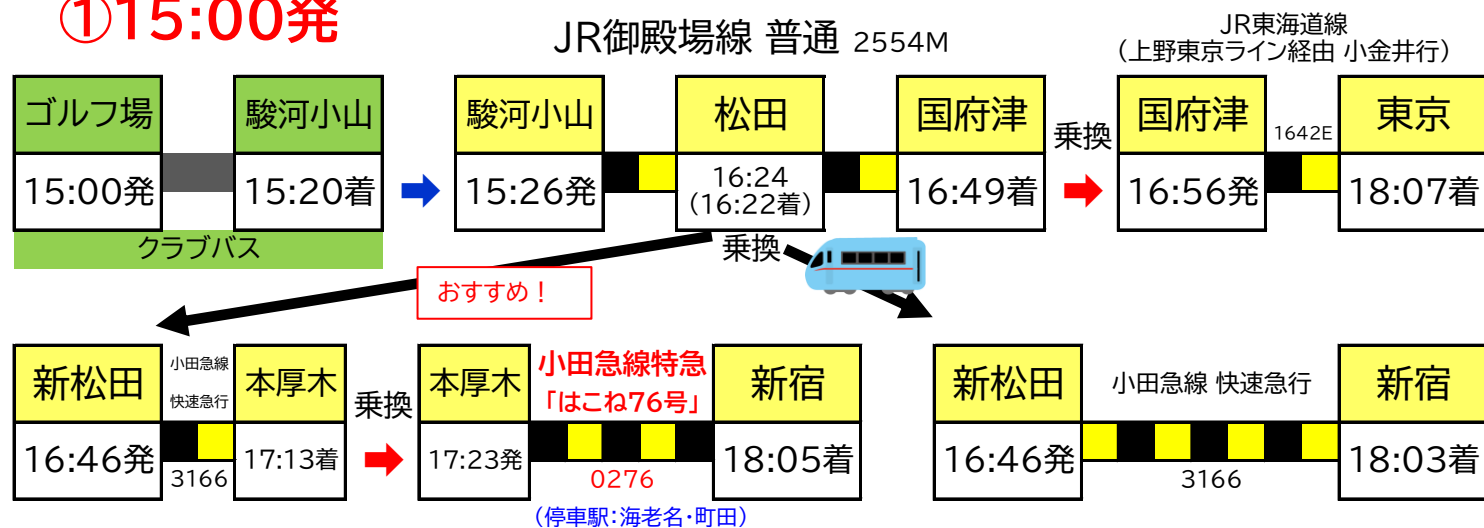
①15:00発

JR御殿場線 普通 2554M

JR東海道線
（上野東京ライン経由 小金井行）

| ゴルフ場 | 駿河小山 |
|---|---|
| 15:00発 | 15:20着 |

クラブバス

| 駿河小山 | 松田 | 国府津 |
|---|---|---|
| 15:26発 | 16:24（16:22着） | 16:49着 |

乗換

| 国府津 | 東京 |
|---|---|
| 16:56発 | 18:07着 |

1642E

乗換

おすすめ！

| 新松田 | 本厚木 |
|---|---|
| 16:46発 | 17:13着 |

小田急線
快速急行
3166

乗換

| 本厚木 | 新宿 |
|---|---|
| 17:23発 | 18:05着 |

小田急線特急
「はこね76号」
0276
（停車駅：海老名・町田）

| 新松田 | 新宿 |
|---|---|
| 16:46発 | 18:03着 |

小田急線 快速急行
3166